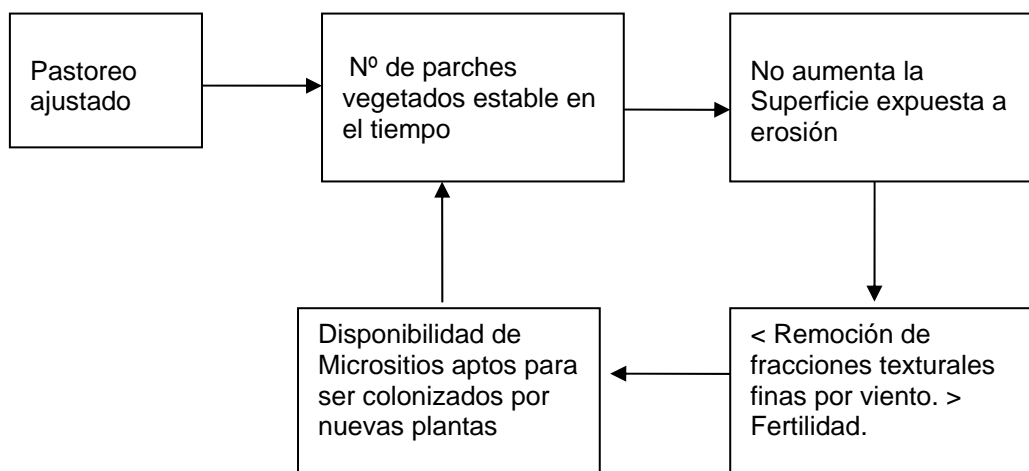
Pastoreo ajustado

Nº de parches vegetados estable en el tiempo

No aumenta la Superficie expuesta a erosión

< Remoción de fracciones texturales finas por viento. > Fertilidad.

Disponibilidad de Micrositios aptos para ser colonizados por nuevas plantas